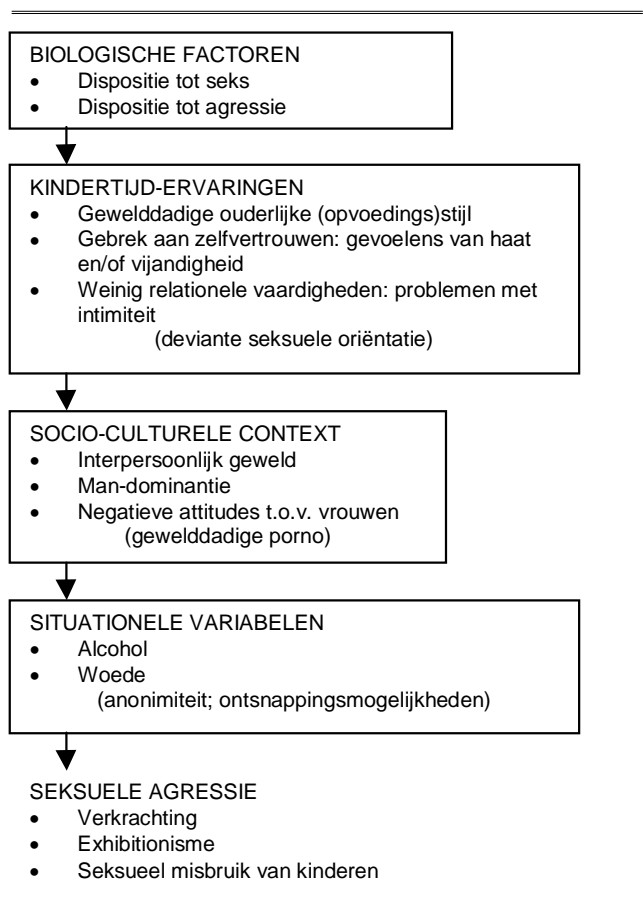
BIOLOGISCHE FACTOREN
- Dispositie tot seks
- Dispositie tot agressie

KINDERTIJD-ERVARINGEN
- Gewelddadige ouderlijke (opvoedings)stijl
- Gebrek aan zelfvertrouwen: gevoelens van haat en/of vijandigheid
- Weinig relationele vaardigheden: problemen met intimiteit
(deviante seksuele oriëntatie)

SOCIO-CULTURELE CONTEXT
- Interpersoonlijk geweld
- Man-dominantie
- Negatieve attitudes t.o.v. vrouwen
(gewelddadige porno)

SITUATIONELE VARIABELEN
- Alcohol
- Woede
(anonimiteit; ontsnappingsmogelijkheden)

SEKSUELE AGRESSIE
- Verkrachting
- Exhibitionisme
- Seksueel misbruik van kinderen